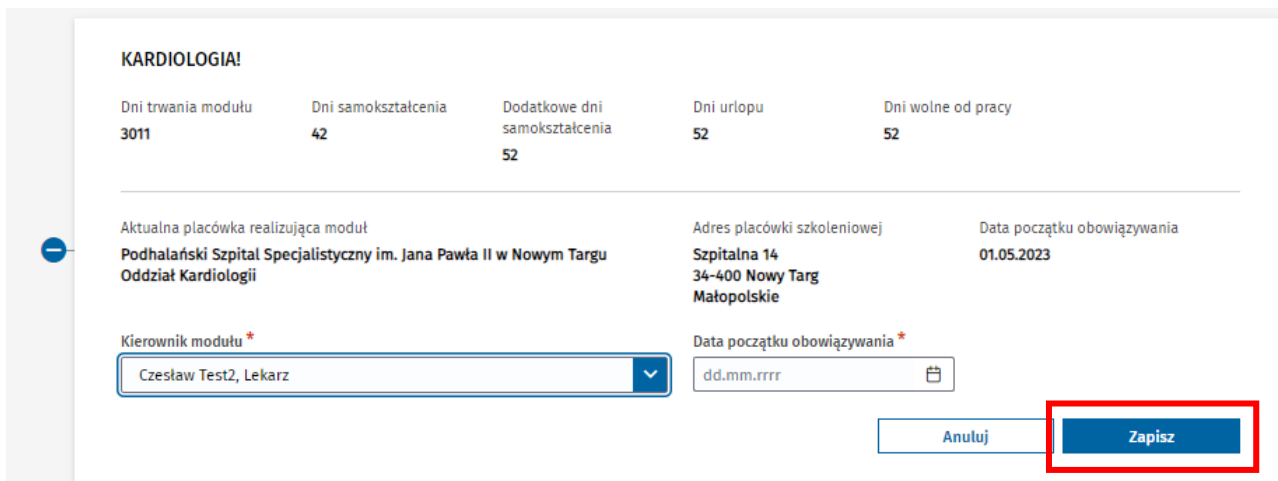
KARDIOLOGIA!

| Dni trwania modułu | Dni samokształcenia | Dodatkowe dni samokształcenia | Dni urlopu | Dni wolne od pracy |
|---|---|---|---|---|
| 3011 | 42 | 52 | 52 | 52 |

Aktualna placówka realizująca moduł
Podhalański Szpital Specjalistyczny im. Jana Pawła II w Nowym Targu
Oddział Kardiologii

Adres placówki szkoleniowej
Szpitalna 14
34-400 Nowy Targ
Małopolskie

Data początku obowiązywania
01.05.2023

Kierownik modułu *
Czesław Test2, Lekarz

Data początku obowiązywania *
dd.mm.rrrr

Anuluj

Zapisz